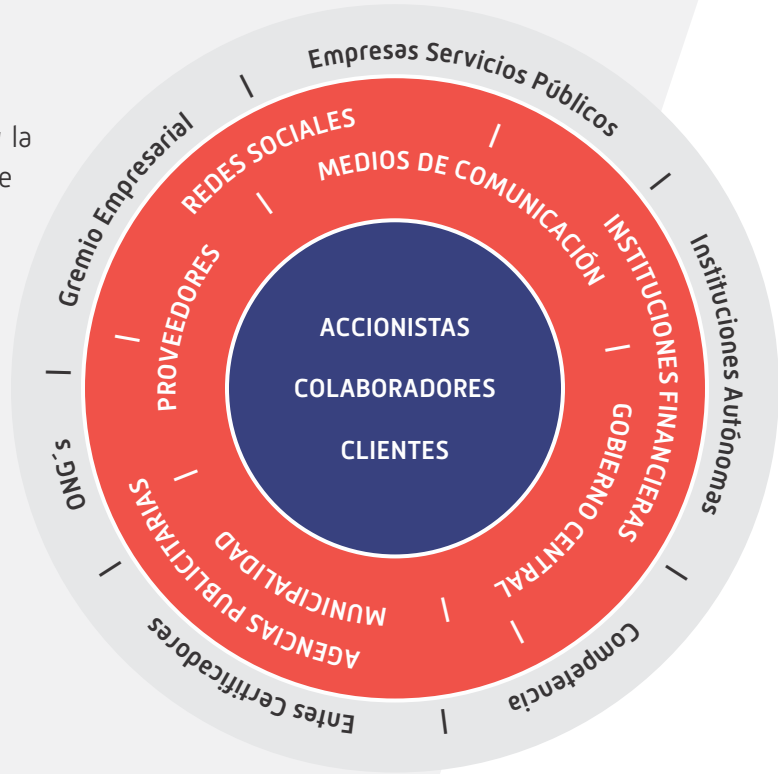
la
e

Empresas Servicios Públicos
Instituciones Autónomas
Competencia
Entes Certificadores
ONG´s
Gremio Empresarial

REDES SOCIALES
MEDIOS DE COMUNICACIÓN
INSTITUCIONES FINANCIERAS
GOBIERNO CENTRAL
MUNICIPALIDAD
AGENCIAS PUBLICITARIAS
PROVEEDORES

ACCIONISTAS
COLABORADORES
CLIENTES